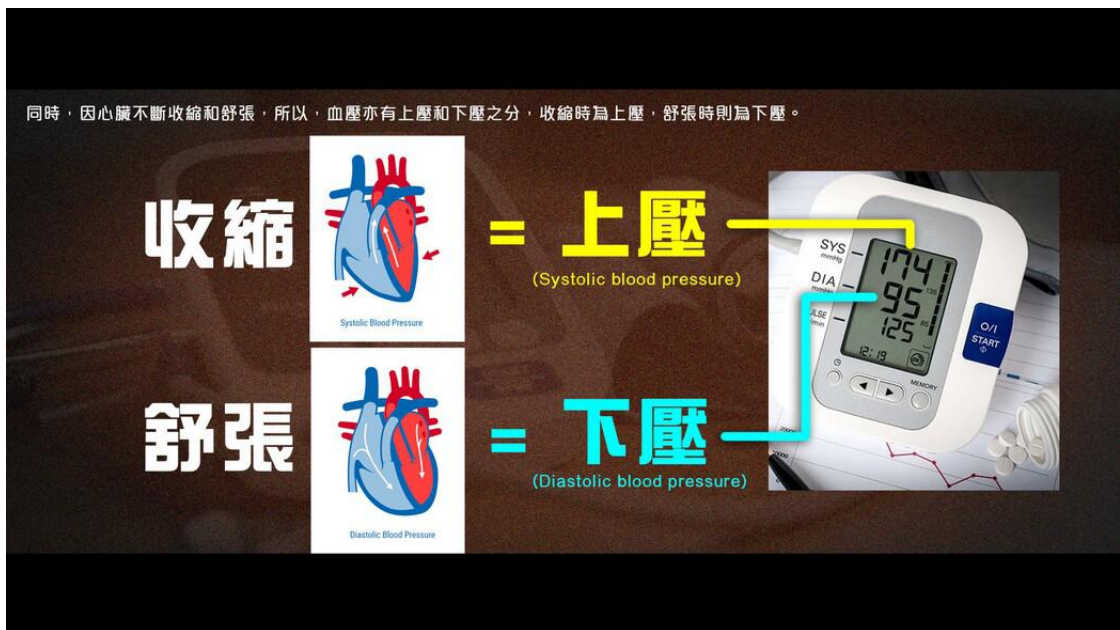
同時，因心臟不斷收縮和舒張，所以，血壓亦有上壓和下壓之分，收縮時為上壓，舒張時則為下壓。

收縮

Systolic Blood Pressure

= 上壓

(Systolic blood pressure)

SYS mmHg 174

DIA mmHg 95

PULSE /min 125

12:19

O/I START

MEMORY

舒張

Diastolic Blood Pressure

= 下壓

(Diastolic blood pressure)